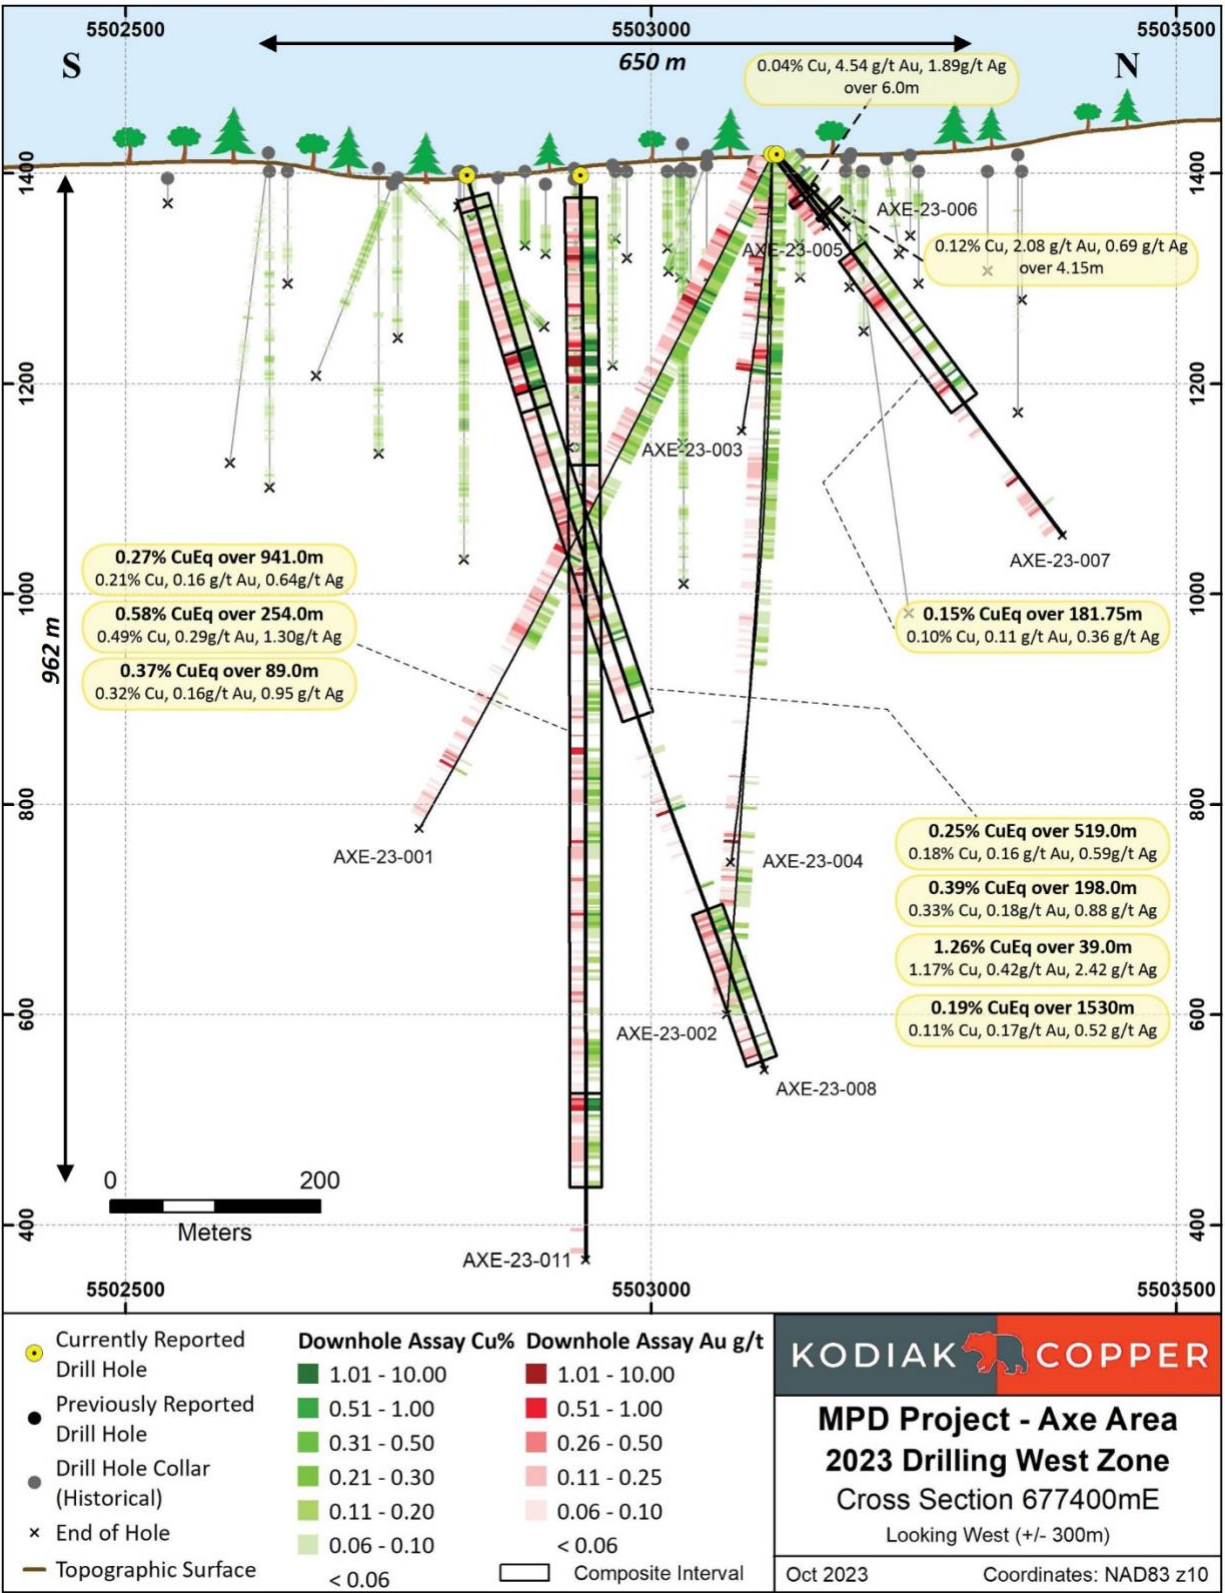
5502500 5503000 5503500

S

650 m

N

0.04% Cu, 4.54 g/t Au, 1.89g/t Ag over 6.0m

1400 1400

AXE-23-006

AXE-23-005

0.12% Cu, 2.08 g/t Au, 0.69 g/t Ag over 4.15m

1200 1200

AXE-23-003

962 m

AXE-23-007

0.27% CuEq over 941.0m
0.21% Cu, 0.16 g/t Au, 0.64g/t Ag

1000 1000

0.58% CuEq over 254.0m
0.49% Cu, 0.29g/t Au, 1.30g/t Ag

0.15% CuEq over 181.75m
0.10% Cu, 0.11 g/t Au, 0.36 g/t Ag

0.37% CuEq over 89.0m
0.32% Cu, 0.16g/t Au, 0.95 g/t Ag

800 800

AXE-23-001

0.25% CuEq over 519.0m
0.18% Cu, 0.16 g/t Au, 0.59g/t Ag

AXE-23-004

0.39% CuEq over 198.0m
0.33% Cu, 0.18g/t Au, 0.88 g/t Ag

1.26% CuEq over 39.0m
1.17% Cu, 0.42g/t Au, 2.42 g/t Ag

600 600

0.19% CuEq over 1530m
0.11% Cu, 0.17g/t Au, 0.52 g/t Ag

AXE-23-002

AXE-23-008

0 200
Meters

400 400

AXE-23-011

5502500 5503000 5503500

Currently Reported Drill Hole
Previously Reported Drill Hole
Drill Hole Collar (Historical)
× End of Hole
Topographic Surface

Downhole Assay Cu%
1.01 - 10.00
0.51 - 1.00
0.31 - 0.50
0.21 - 0.30
0.11 - 0.20
0.06 - 0.10
< 0.06

Downhole Assay Au g/t
1.01 - 10.00
0.51 - 1.00
0.26 - 0.50
0.11 - 0.25
0.06 - 0.10
< 0.06
Composite Interval

KODIAK COPPER

MPD Project - Axe Area
2023 Drilling West Zone
Cross Section 677400mE
Looking West (+/- 300m)

Oct 2023
Coordinates: NAD83 z10